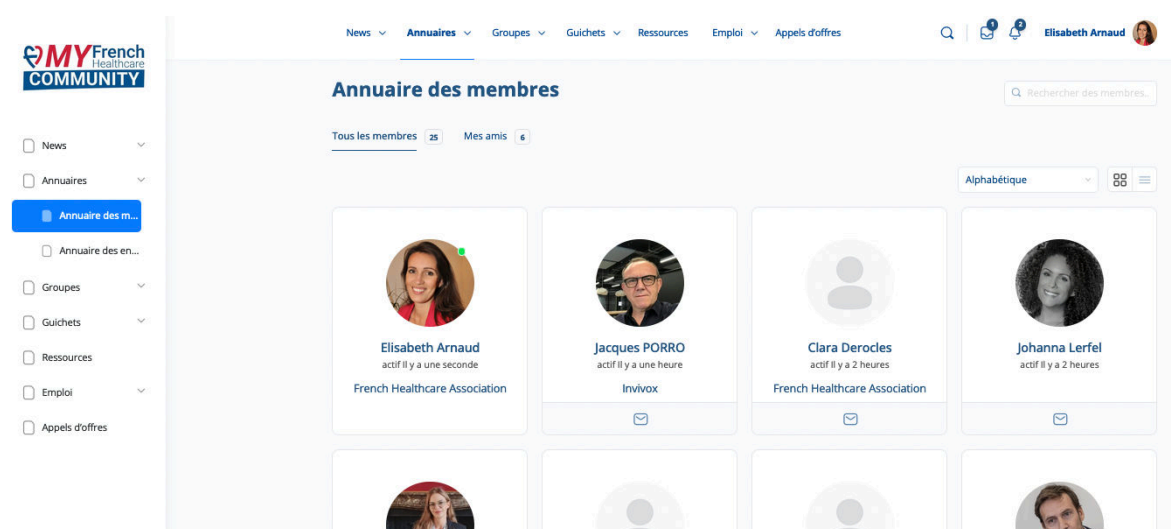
MY French Healthcare COMMUNITY

News
Annuaires
Annuaire des m...
Annuaire des en...
Groupes
Guichets
Ressources
Emploi
Appels d'offres

News Annuaires Groupes Guichets Ressources Emploi Appels d'offres

1 2 Elisabeth Arnaud

Annuaire des membres

Rechercher des membres...

Tous les membres 25 Mes amis 6

Alphabétique

Elisabeth Arnaud
actif Il y a une seconde
French Healthcare Association

Jacques PORRO
actif Il y a une heure
Invivox

Clara Derocles
actif Il y a 2 heures
French Healthcare Association

Johanna Lerfel
actif Il y a 2 heures